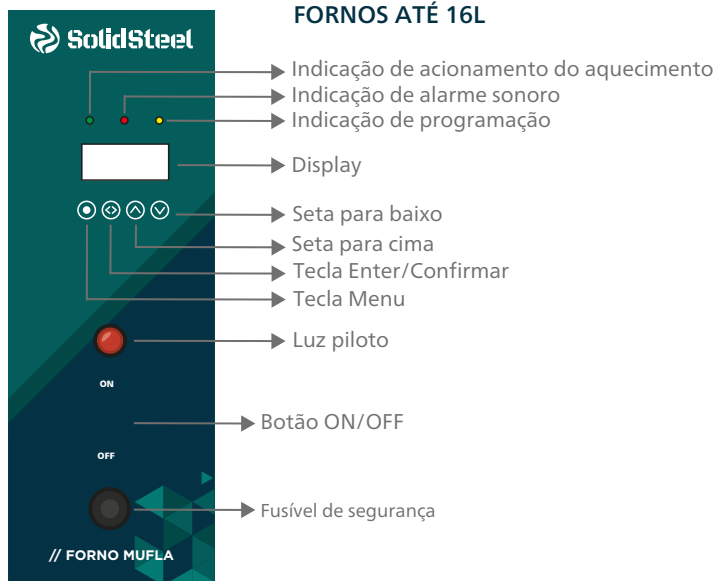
SolidSteel

FORNOS ATÉ 16L

Indicação de acionamento do aquecimento
Indicação de alarme sonoro
Indicação de programação
Display
Seta para baixo
Seta para cima
Tecla Enter/Confirmar
Tecla Menu
Luz piloto
ON
Botão ON/OFF
OFF
Fusível de segurança
// FORNO MUFLA